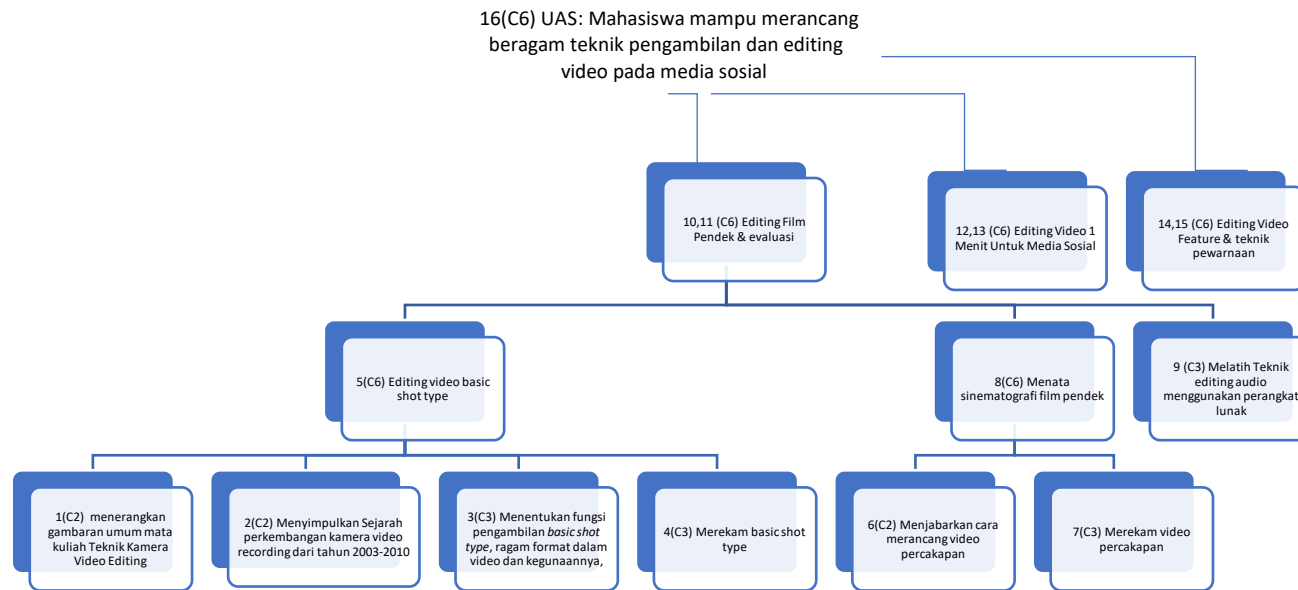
16(C6) UAS: Mahasiswa mampu merancang beragam teknik pengambilan dan editing video pada media sosial

10,11 (C6) Editing Film Pendek & evaluasi

12,13 (C6) Editing Video 1 Menit Untuk Media Sosial

14,15 (C6) Editing Video Feature & teknik pewarnaan

5(C6) Editing video basic shot type

8(C6) Menata sinematografi film pendek

9 (C3) Melatih Teknik editing audio menggunakan perangkat lunak

1(C2) menerangkan gambaran umum mata kuliah Teknik Kamera Video Editing

2(C2) Menyimpulkan Sejarah perkembangan kamera video recording dari tahun 2003-2010

3(C3) Menentukan fungsi pengambilan *basic shot type*, ragam format dalam video dan kegunaannya,

4(C3) Merekam basic shot type

6(C2) Menjabarkan cara merancang video percakapan

7(C3) Merekam video percakapan